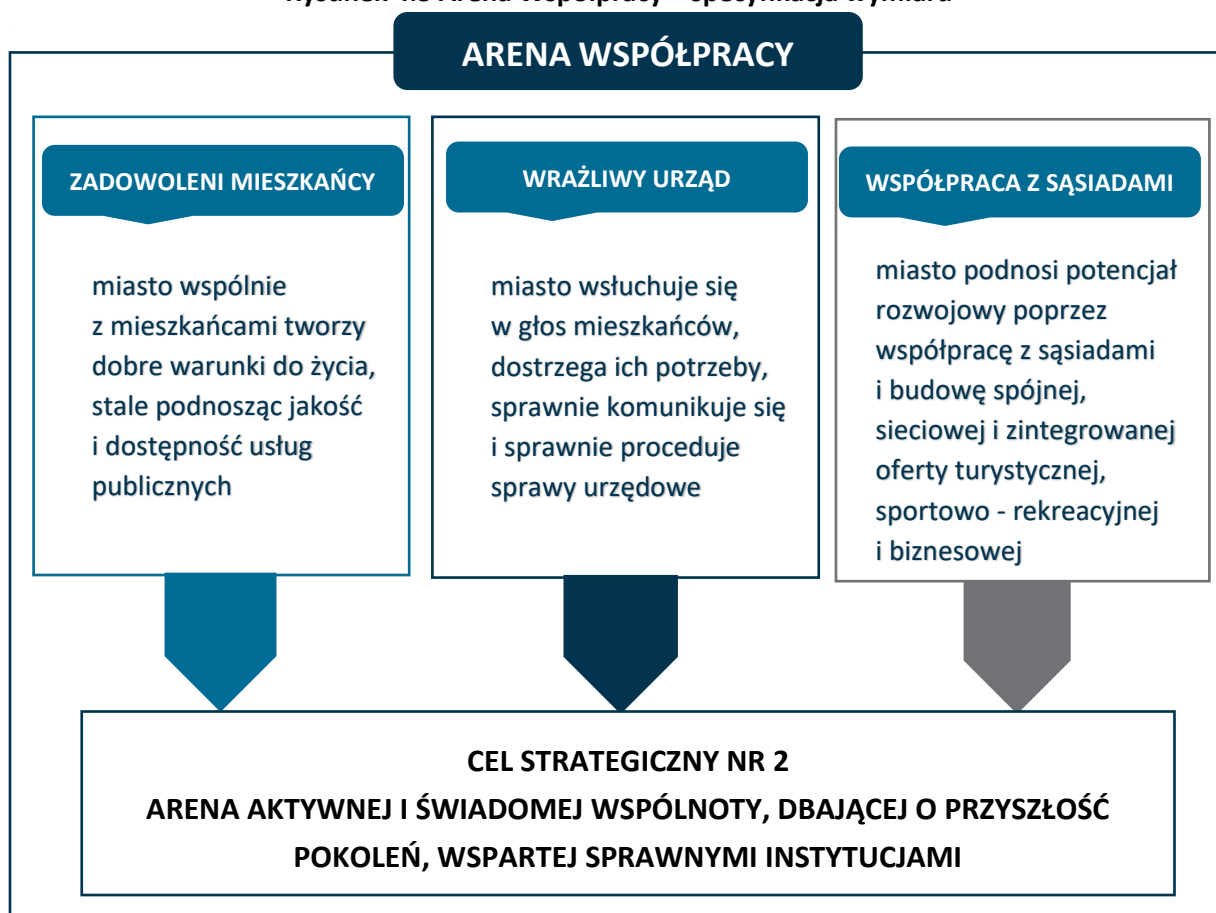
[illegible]

ARENA WSPÓŁPRACY

ZADOWOLENI MIESZKAŃCY

miasto wspólnie z mieszkańcami tworzy dobre warunki do życia, stale podnosząc jakość i dostępność usług publicznych

WRAŻLIWY URZĄD

miasto wsłuchuje się w głos mieszkańców, dostrzega ich potrzeby, sprawnie komunikuje się i sprawnie proceduje sprawy urzędowe

WSPÓŁPRACA Z SĄSIADAMI

miasto podnosi potencjał rozwojowy poprzez współpracę z sąsiadami i budowę spójnej, sieciowej i zintegrowanej oferty turystycznej, sportowo - rekreacyjnej i biznesowej

CEL STRATEGICZNY NR 2
ARENA AKTYWNEJ I ŚWIADOMEJ WSPÓLNOTY, DBAJĄCEJ O PRZYSZŁOŚĆ POKOLEŃ, WSPARTEJ SPRAWNYMI INSTYTUCJAMI